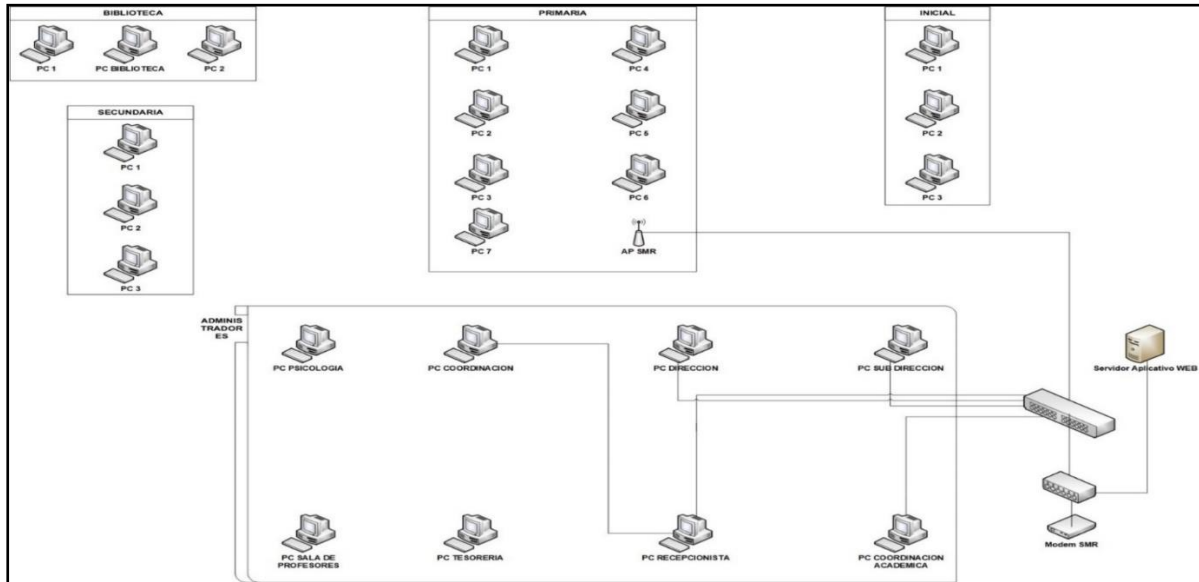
BIBLIOTECA

PC 1

PC BIBLIOTECA

PC 2

PRIMARIA

PC 1

PC 4

PC 2

PC 5

PC 3

PC 6

PC 7

AP SMR

INICIAL

PC 1

PC 2

PC 3

SECUNDARIA

PC 1

PC 2

PC 3

ADMINIS TRADOR ES

PC PSICOLOGIA

PC COORDINACION

PC DIRECCION

PC SUB DIRECCION

Servidor Aplicativo WEB

PC SALA DE PROFESORES

PC TESORERIA

PC RECEPCIONISTA

PC COORDINACION ACADEMICA

Modem SMR